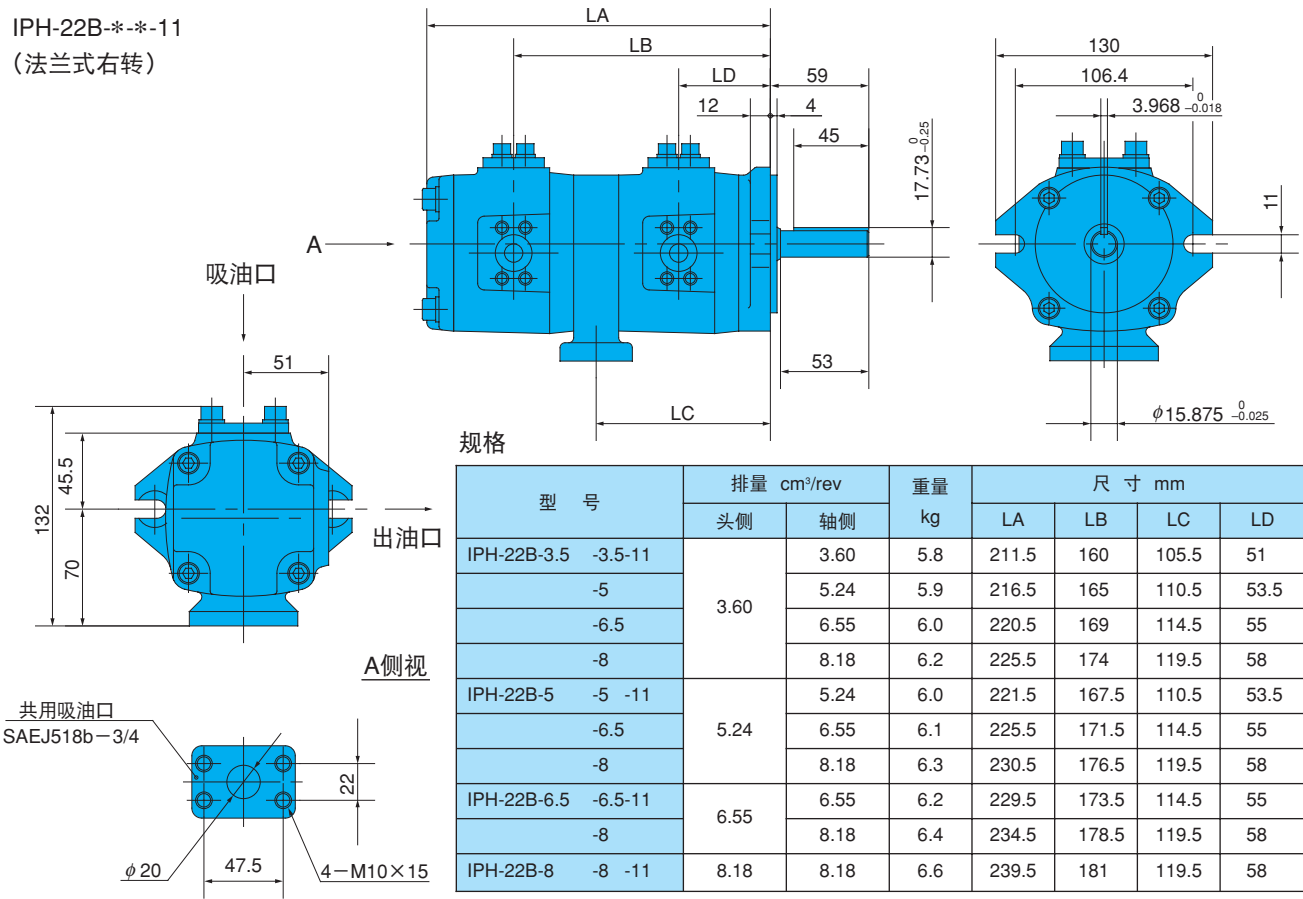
IPH-22B-∗-∗-11
（法兰式右转）

LA
LB
LD
59
12
4
45
$17.73^{0}_{-0.25}$
A
53
LC

130
106.4
$3.968^{0}_{-0.018}$
11
$\phi15.875^{0}_{-0.025}$

吸油口
51
45.5
132
70
出油口
A侧视

共用吸油口
SAEJ518b－3/4
22
$\phi$20
47.5
4－M10×15

规格

| 型　号 | 排量 cm³/rev 头侧 | 排量 cm³/rev 轴侧 | 重量 kg | 尺 寸 mm LA | LB | LC | LD |
|---|---|---|---|---|---|---|---|
| IPH-22B-3.5　-3.5-11 | 3.60 | 3.60 | 5.8 | 211.5 | 160 | 105.5 | 51 |
| -5 | | 5.24 | 5.9 | 216.5 | 165 | 110.5 | 53.5 |
| -6.5 | | 6.55 | 6.0 | 220.5 | 169 | 114.5 | 55 |
| -8 | | 8.18 | 6.2 | 225.5 | 174 | 119.5 | 58 |
| IPH-22B-5　-5　-11 | 5.24 | 5.24 | 6.0 | 221.5 | 167.5 | 110.5 | 53.5 |
| -6.5 | | 6.55 | 6.1 | 225.5 | 171.5 | 114.5 | 55 |
| -8 | | 8.18 | 6.3 | 230.5 | 176.5 | 119.5 | 58 |
| IPH-22B-6.5　-6.5-11 | 6.55 | 6.55 | 6.2 | 229.5 | 173.5 | 114.5 | 55 |
| -8 | | 8.18 | 6.4 | 234.5 | 178.5 | 119.5 | 58 |
| IPH-22B-8　-8　-11 | 8.18 | 8.18 | 6.6 | 239.5 | 181 | 119.5 | 58 |